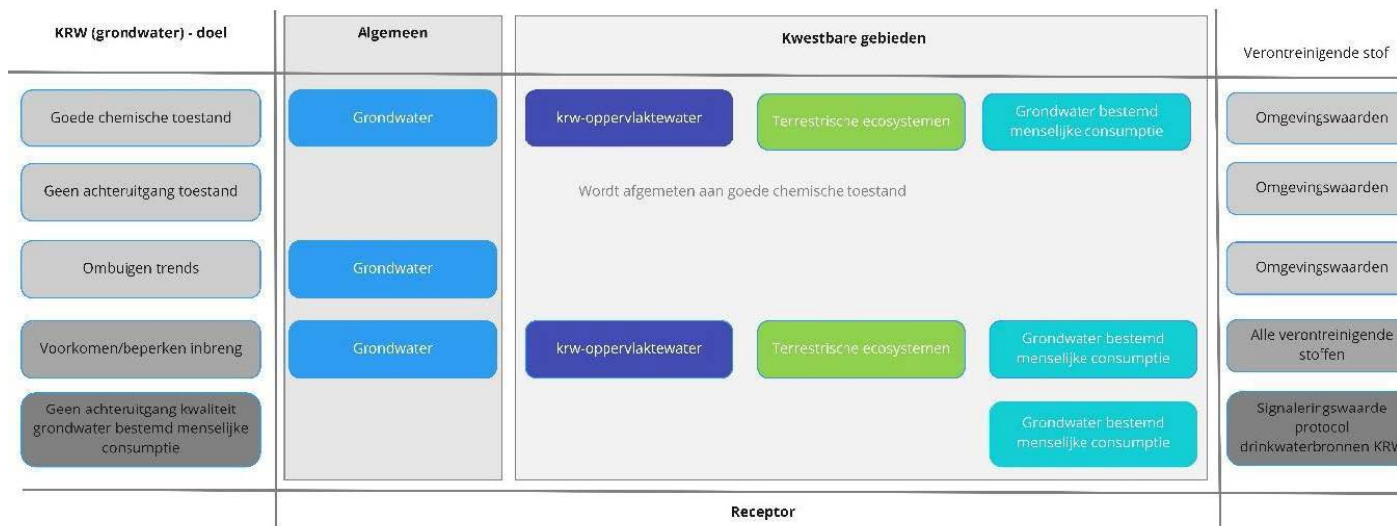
| KRW (grondwater) - doel | Algemeen | Kwestbare gebieden | | | Verontreinigende stof |
|---|---|---|---|---|---|
| Goede chemische toestand | Grondwater | krw-oppervlaktewater | Terrestrische ecosystemen | Grondwater bestemd menselijke consumptie | Omgevingswaarden |
| Geen achteruitgang toestand | | Wordt afgemeten aan goede chemische toestand | | | Omgevingswaarden |
| Ombuigen trends | Grondwater | | | | Omgevingswaarden |
| Voorkomen/beperken inbreng | Grondwater | krw-oppervlaktewater | Terrestrische ecosystemen | Grondwater bestemd menselijke consumptie | Alle verontreinigende stoffen |
| Geen achteruitgang kwaliteit grondwater bestemd menselijke consumptie | | | | Grondwater bestemd menselijke consumptie | Signaleringswaarde protocol drinkwaterbronnen KRW |
| | Receptor | | | | |